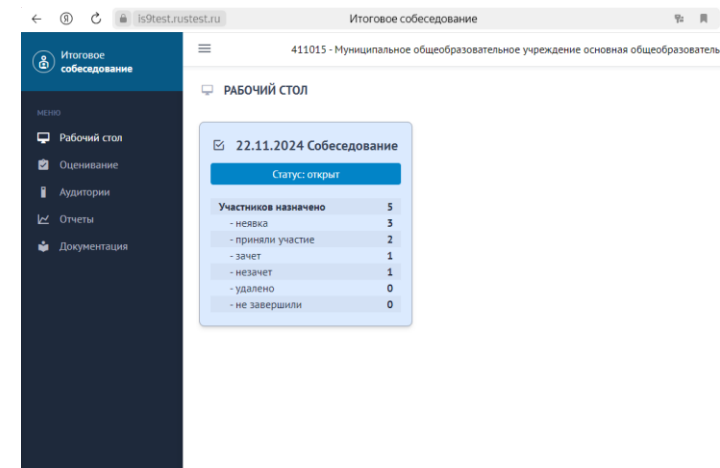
is9test.rustest.ru Итоговое собеседование

Итоговое собеседование

МЕНЮ

Рабочий стол

Оценивание

Аудитории

Отчеты

Документация

411015 - Муниципальное общеобразовательное учреждение основная общеобразователь

РАБОЧИЙ СТОЛ

22.11.2024 Собеседование

Статус: открыт

| Участников назначено | 5 |
|---|---|
| - неявка | 3 |
| - приняли участие | 2 |
| - зачет | 1 |
| - незачет | 1 |
| - удалено | 0 |
| - не завершили | 0 |